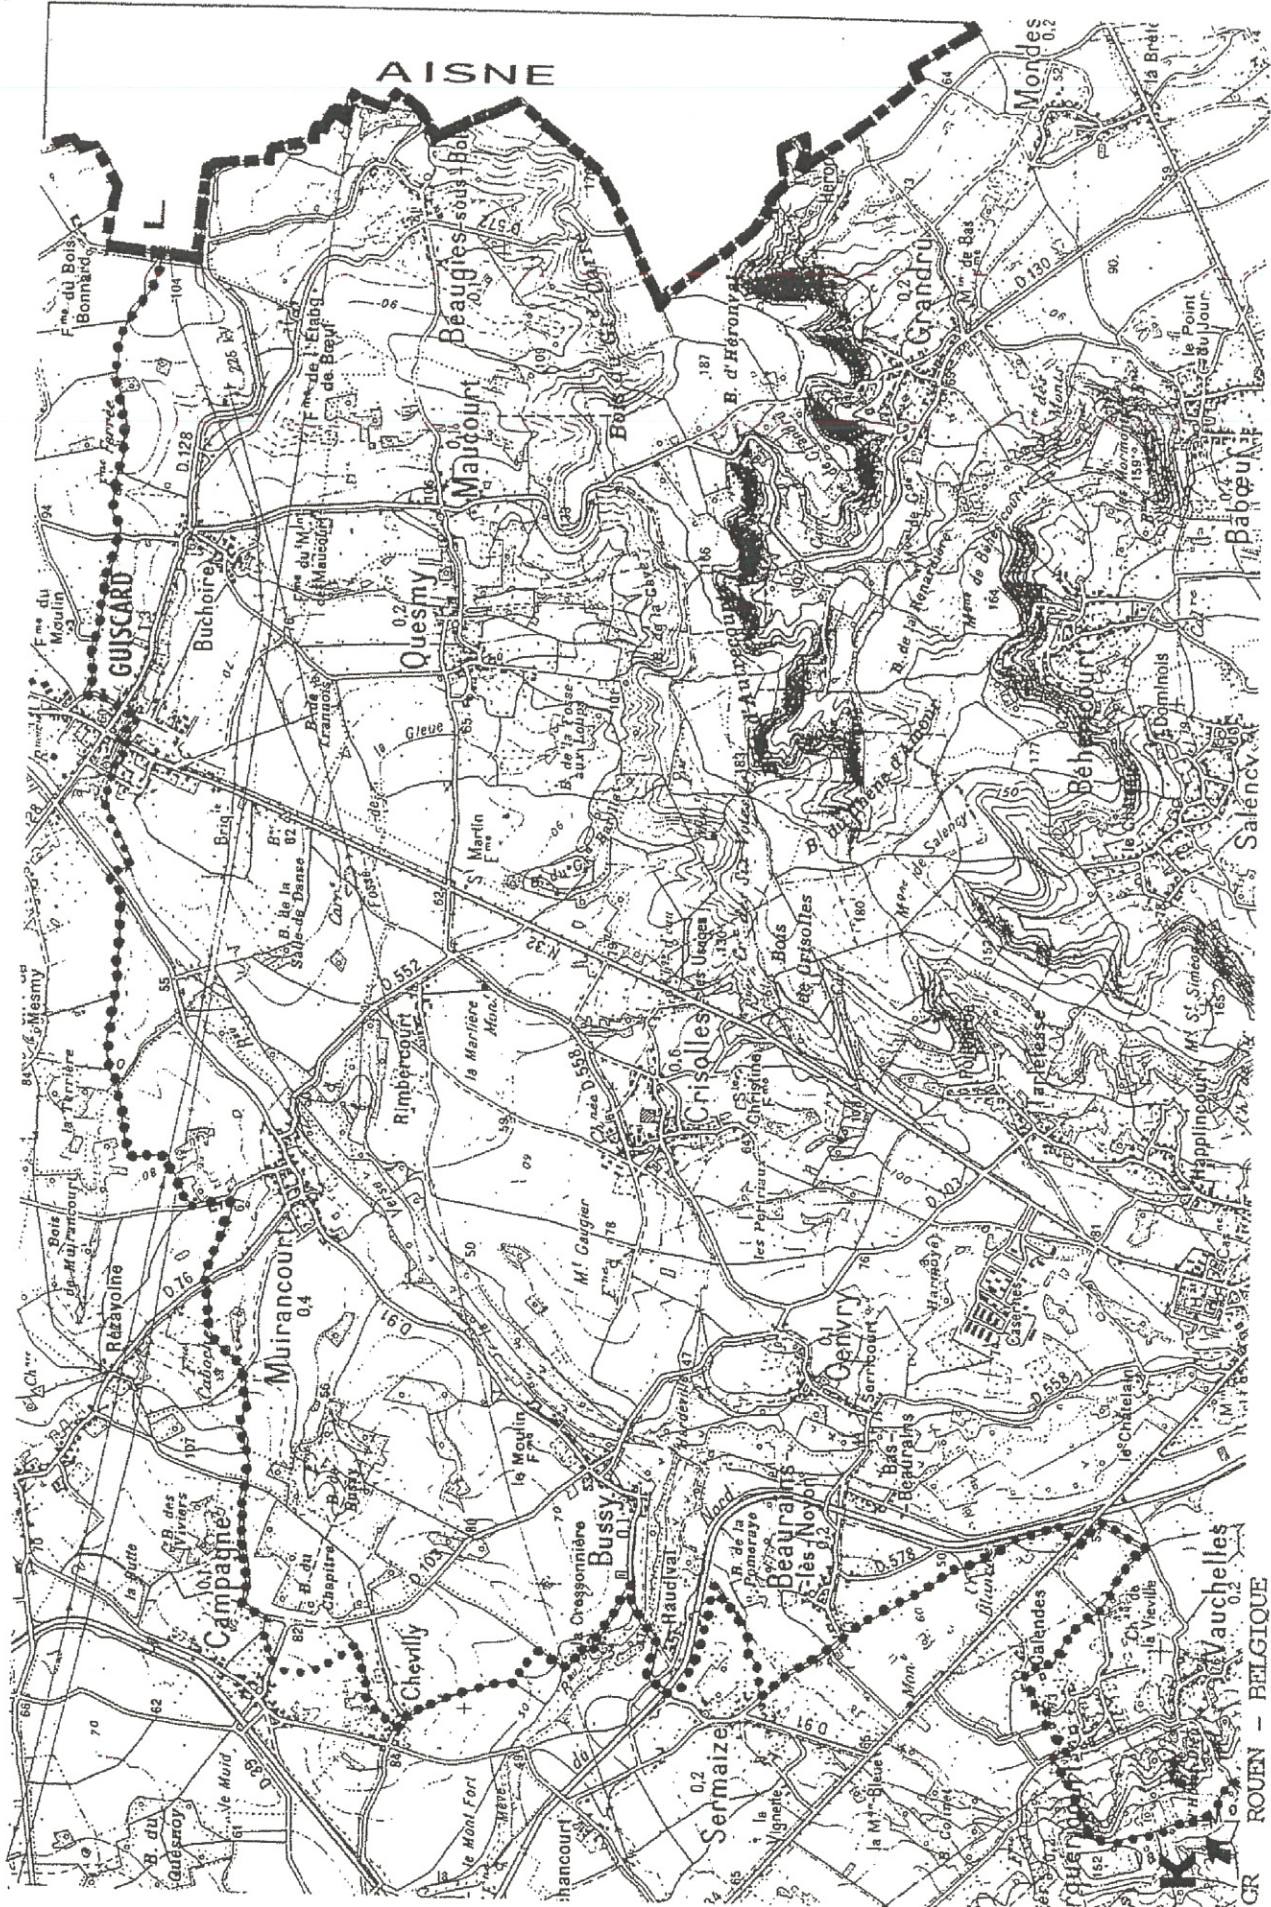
AISNE

L

Fme du Bois Bonnard

Beaugies-sous-Bois

Mondes

Grandrù

Fme de l'Etang de Bœuf

Maucourt

Quesny

Buchoire

GUISCARD

Fme du Moulin

B. d'Héronval

Héronval

le Point du Jour

Babœuf

Béhéricourt

Salency

Dominois

Crisolles

Bois de Crisolles

Rimbercourt

la Marlière

Mt Gaugier

Muirancourt

Campagne

Chevilly

Bussy

Genvry

Sarrcourt

Beaurains-les-Noyon

Bas-Beaurains

Sermaize

Haudival

la Cressonnière

le Moulin

Rézayoine

Bois de Muirancourt

Mesnil

Happlincourt

Casernes

Vauchelles

Salendes

le Châtelet

B. du Chapitre

B. des Viviers

la Butte

B. du Quesnoy

le Haut Fort

la Ignette

N. 32

D. 552

D. 558

D. 128

D. 130

Canal du Nord

la Glêne

B. de la Fosse aux Loups

Mon de Salency

Mt St Siméon

Dunes

Fme de Lancoville

K

CR ROUEN – BELGIQUE